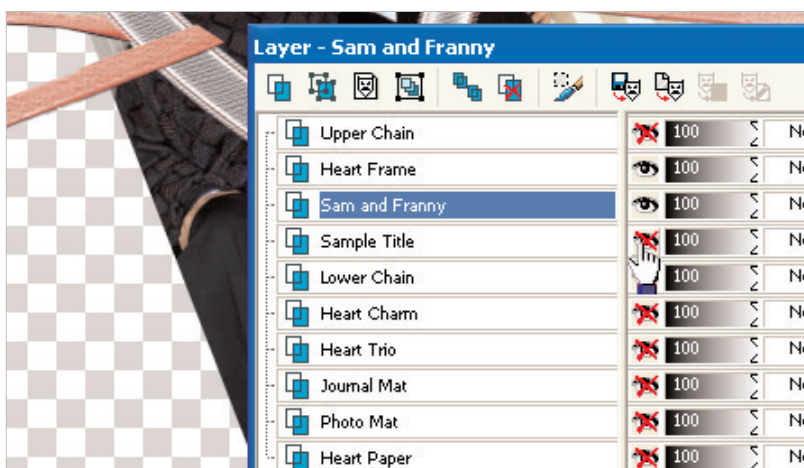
Layer - Sam and Franny

| | | |
|---|---|---|
| Upper Chain | 100 | N |
| Heart Frame | 100 | N |
| Sam and Franny | 100 | N |
| Sample Title | 100 | N |
| Lower Chain | 100 | N |
| Heart Charm | 100 | N |
| Heart Trio | 100 | N |
| Journal Mat | 100 | N |
| Photo Mat | 100 | N |
| Heart Paper | 100 | N |